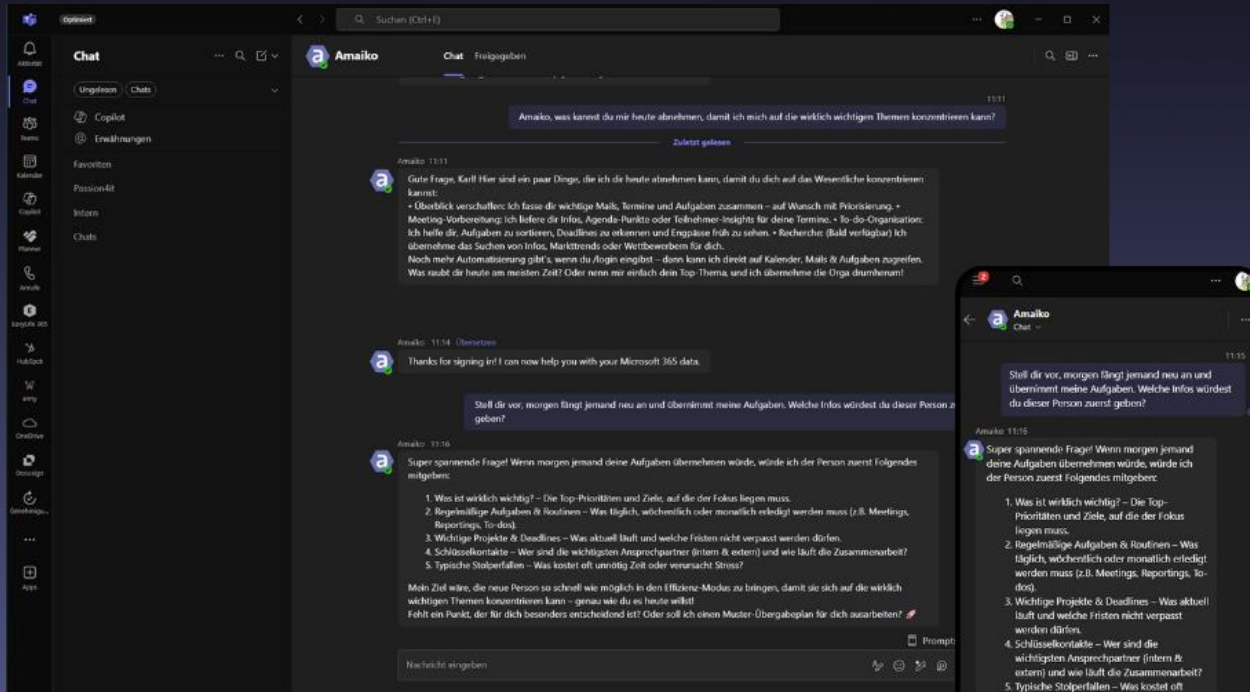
Optimiert

Suchen (Ctrl+E)

Aktivität
Chat
Teams
Kalender
Copilot
Planner
Anrufe
EasyLife 365
HubSpot
amy
OneDrive
Doozy
Genehmigu...
...
Apps

Chat

Ungelesen Chats

Copilot
Erwähnungen

Favoriten
Passion4it
Intern
Chats

Amaiko Chat Freigegeben

11:11
Amaiko, was kannst du mir heute abnehmen, damit ich mich auf die wirklich wichtigen Themen konzentrieren kann?

Zuletzt gelesen

Amaiko 11:11
Gute Frage, Karl! Hier sind ein paar Dinge, die ich dir heute abnehmen kann, damit du dich auf das Wesentliche konzentrieren kannst:
• Überblick verschaffen: Ich fasse dir wichtige Mails, Termine und Aufgaben zusammen – auf Wunsch mit Priorisierung. • Meeting-Vorbereitung: Ich liefere dir Infos, Agenda-Punkte oder Teilnehmer-Insights für deine Termine. • To-do-Organisation: Ich helfe dir, Aufgaben zu sortieren, Deadlines zu erkennen und Engpässe früh zu sehen. • Recherche: (Bald verfügbar) Ich übernehme das Suchen von Infos, Markttrends oder Wettbewerbern für dich.
Noch mehr Automatisierung gibt's, wenn du /login eingibst – dann kann ich direkt auf Kalender, Mails & Aufgaben zugreifen.
Was raubt dir heute am meisten Zeit? Oder nenn mir einfach dein Top-Thema, und ich übernehme die Orga drumherum!

Amaiko 11:14 Übersetzen
Thanks for signing in! I can now help you with your Microsoft 365 data.

Stell dir vor, morgen fängt jemand neu an und übernimmt meine Aufgaben. Welche Infos würdest du dieser Person z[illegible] geben?

Amaiko 11:16
Super spannende Frage! Wenn morgen jemand deine Aufgaben übernehmen würde, würde ich der Person zuerst Folgendes mitgeben:

1. Was ist wirklich wichtig? – Die Top-Prioritäten und Ziele, auf die der Fokus liegen muss.
2. Regelmäßige Aufgaben & Routinen – Was täglich, wöchentlich oder monatlich erledigt werden muss (z.B. Meetings, Reportings, To-dos).
3. Wichtige Projekte & Deadlines – Was aktuell läuft und welche Fristen nicht verpasst werden dürfen.
4. Schlüsselkontakte – Wer sind die wichtigsten Ansprechpartner (intern & extern) und wie läuft die Zusammenarbeit?
5. Typische Stolperfallen – Was kostet oft unnötig Zeit oder verursacht Stress?

Mein Ziel wäre, die neue Person so schnell wie möglich in den Effizienz-Modus zu bringen, damit sie sich auf die wirklich wichtigen Themen konzentrieren kann – genau wie du es heute willst!
Fehlt ein Punkt, der für dich besonders entscheidend ist? Oder soll ich einen Muster-Übergabeplan für dich ausarbeiten?

Prompt

Nachricht eingeben

Amaiko
Chat

11:15
Stell dir vor, morgen fängt jemand neu an und übernimmt meine Aufgaben. Welche Infos würdest du dieser Person zuerst geben?

Amaiko 11:16
Super spannende Frage! Wenn morgen jemand deine Aufgaben übernehmen würde, würde ich der Person zuerst Folgendes mitgeben:

1. Was ist wirklich wichtig? – Die Top-Prioritäten und Ziele, auf die der Fokus liegen muss.
2. Regelmäßige Aufgaben & Routinen – Was täglich, wöchentlich oder monatlich erledigt werden muss (z.B. Meetings, Reportings, To-dos).
3. Wichtige Projekte & Deadlines – Was aktuell läuft und welche Fristen nicht verpasst werden dürfen.
4. Schlüsselkontakte – Wer sind die wichtigsten Ansprechpartner (intern & extern) und wie läuft die Zusammenarbeit?
5. Typische Stolperfallen – Was kostet oft